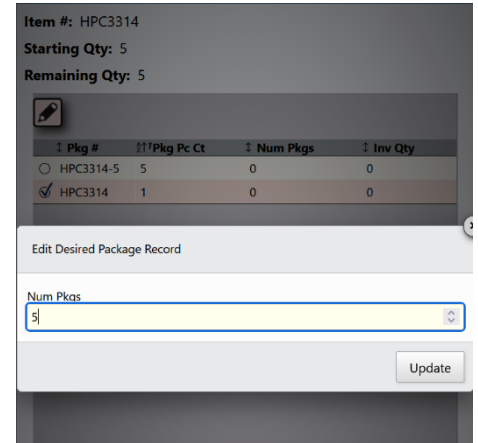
**Item #:** HPC3314
**Starting Qty:** 5
**Remaining Qty:** 5

| Pkg # | Pkg Pc Ct | Num Pkgs | Inv Qty |
|---|---|---|---|
| HPC3314-5 | 5 | 0 | 0 |
| HPC3314 | 1 | 0 | 0 |

Edit Desired Package Record

Num Pkgs
5

Update